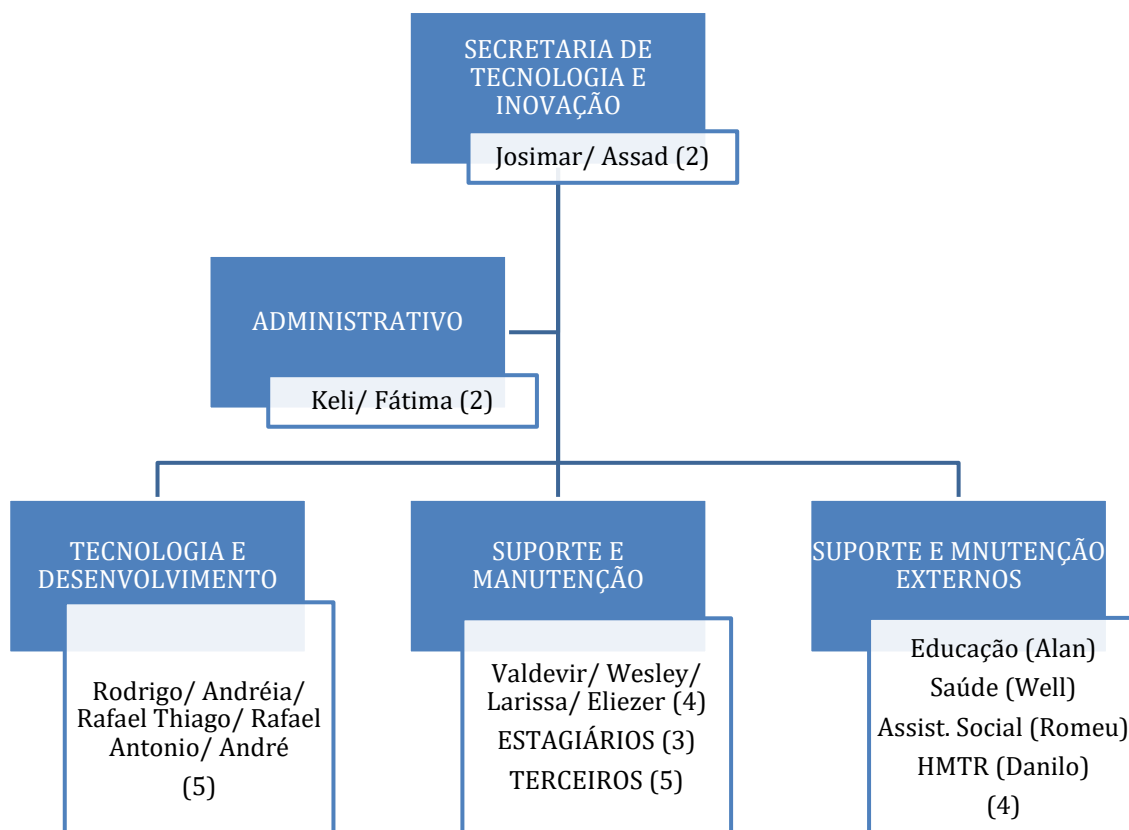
SECRETARIA DE TECNOLOGIA E INOVAÇÃO

Josimar/ Assad (2)

ADMINISTRATIVO

Keli/ Fátima (2)

TECNOLOGIA E DESENVOLVIMENTO

Rodrigo/ Andréia/ Rafael Thiago/ Rafael Antonio/ André
(5)

SUPORTE E MANUTENÇÃO

Valdevir/ Wesley/ Larissa/ Eliezer (4)
ESTAGIÁRIOS (3)
TERCEIROS (5)

SUPORTE E MNUTENÇÃO EXTERNOS

Educação (Alan)
Saúde (Well)
Assist. Social (Romeu)
HMTR (Danilo)
(4)